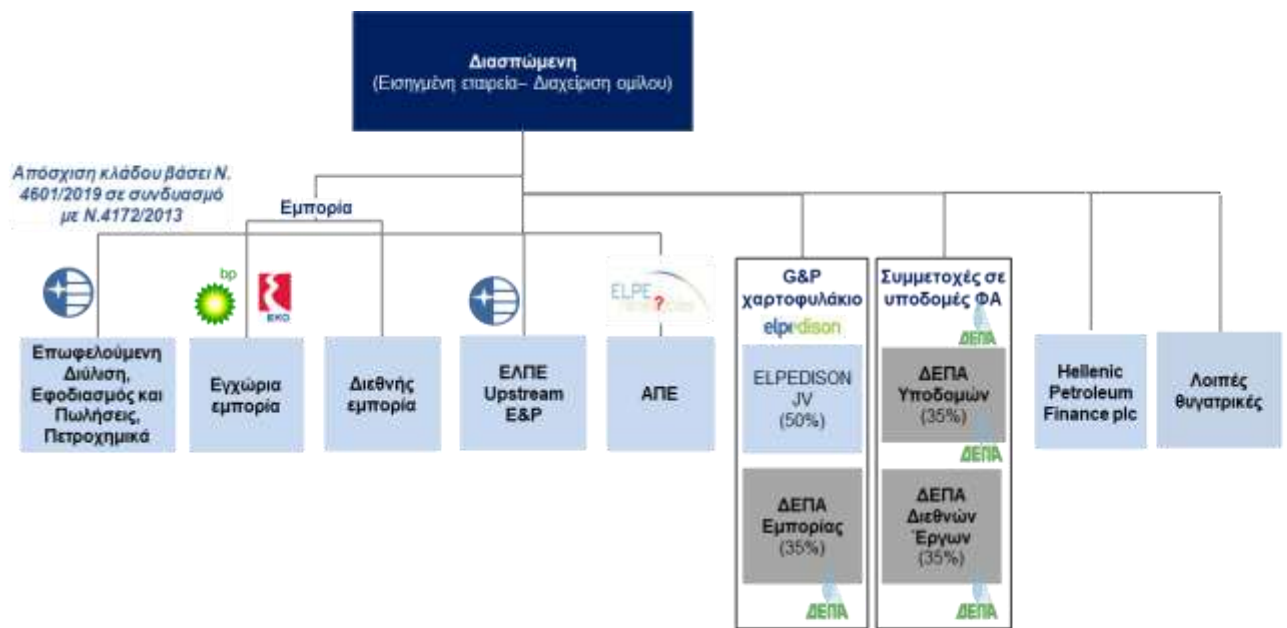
Διασπώμενη
(Εισηγμένη εταιρεία– Διαχείριση ομίλου)

Απόσχιση κλάδου βάσει Ν. 4601/2019 σε συνδυασμό με Ν.4172/2013

Εμπορία

bp

EKO

ELPE

Επωφελούμενη Διύλιση, Εφοδιασμός και Πωλήσεις, Πετροχημικά

Εγχώρια εμπορία

Διεθνής εμπορία

ΕΛΠΕ Upstream E&P

ΑΠΕ

G&P χαρτοφυλάκιο

elpedison

ELPEDISON JV (50%)

ΔΕΠΑ Εμπορίας (35%)

ΔΕΠΑ

Συμμετοχές σε υποδομές ΦΑ

ΔΕΠΑ

ΔΕΠΑ Υποδομών (35%)

ΔΕΠΑ

ΔΕΠΑ Διεθνών Έργων (35%)

ΔΕΠΑ

Hellenic Petroleum Finance plc

Λοιπές θυγατρικές